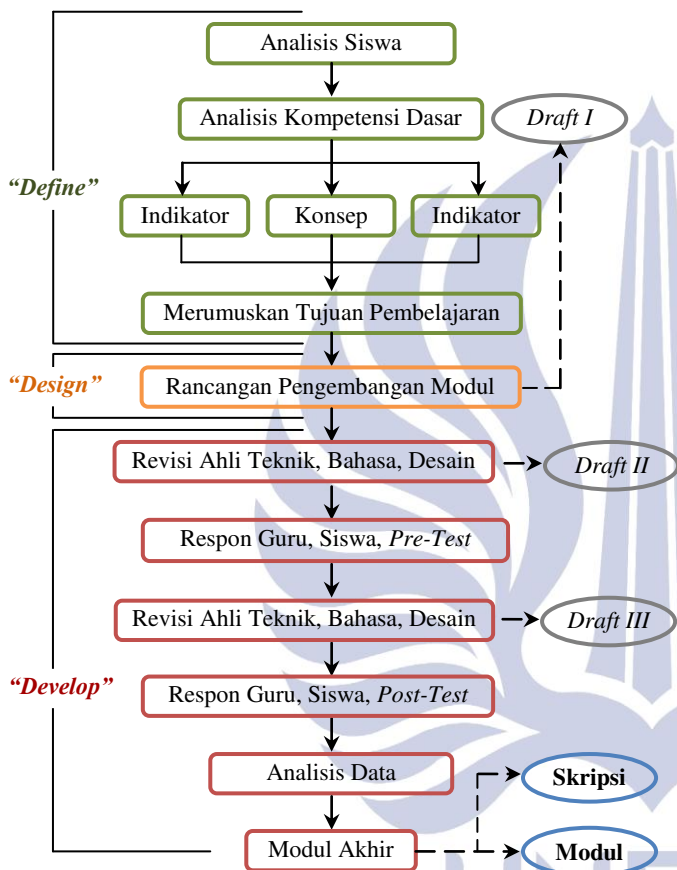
“Define”

Analisis Siswa

Analisis Kompetensi Dasar

Draft I

Indikator

Konsep

Indikator

Merumuskan Tujuan Pembelajaran

“Design”

Rancangan Pengembangan Modul

“Develop”

Revisi Ahli Teknik, Bahasa, Desain

Draft II

Respon Guru, Siswa, Pre-Test

Revisi Ahli Teknik, Bahasa, Desain

Draft III

Respon Guru, Siswa, Post-Test

Analisis Data

Skripsi

Modul Akhir

Modul